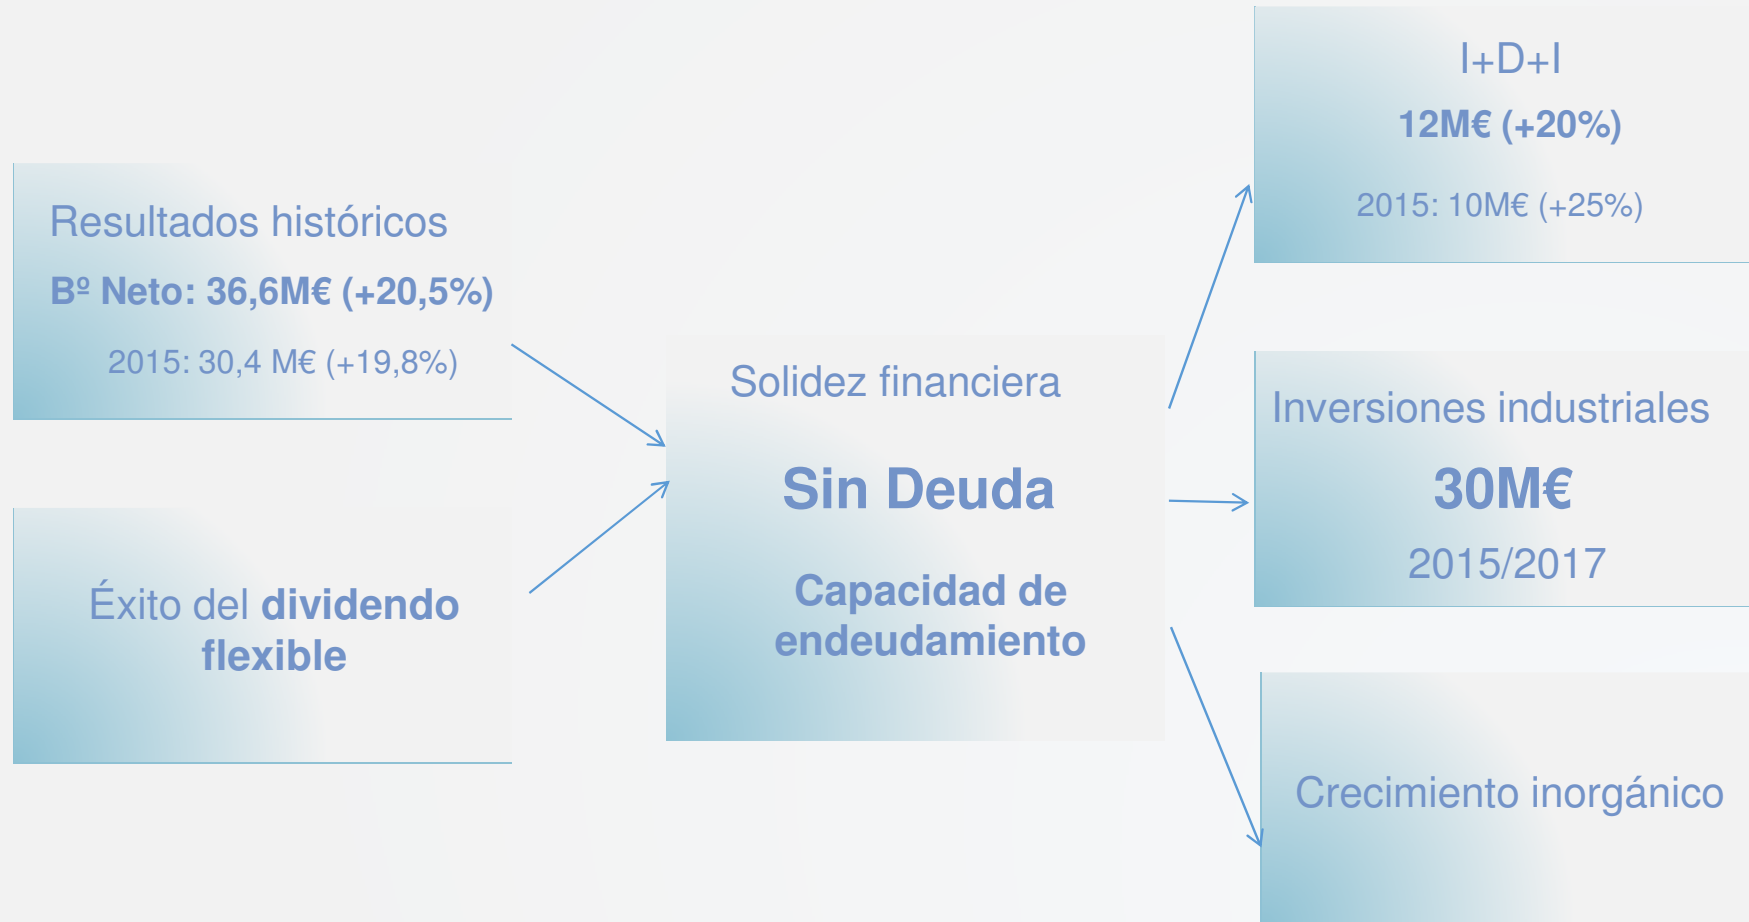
Resultados históricos

Bº Neto: 36,6M€ (+20,5%)

2015: 30,4 M€ (+19,8%)

Éxito del dividendo flexible

Solidez financiera

Sin Deuda

Capacidad de endeudamiento

I+D+I

12M€ (+20%)

2015: 10M€ (+25%)

Inversiones industriales

30M€

2015/2017

Crecimiento inorgánico